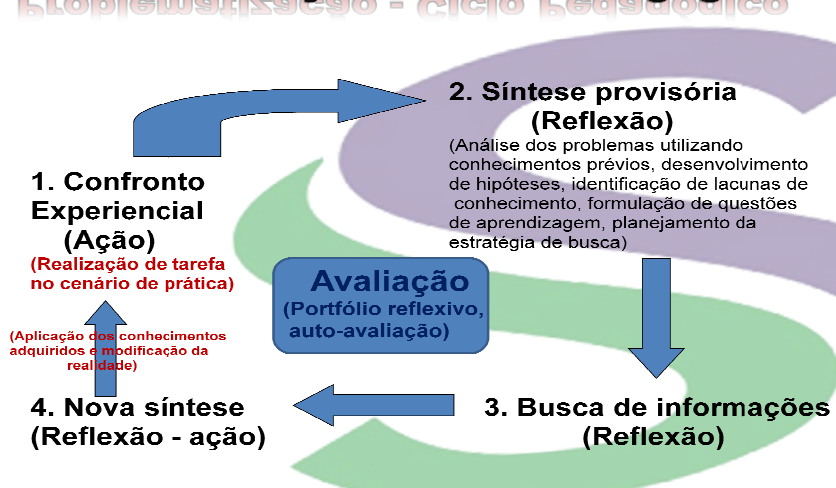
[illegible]

2. Síntese provisória (Reflexão)

(Análise dos problemas utilizando conhecimentos prévios, desenvolvimento de hipóteses, identificação de lacunas de conhecimento, formulação de questões de aprendizagem, planejamento da estratégia de busca)

1. Confronto Experiencial (Ação)

(Realização de tarefa no cenário de prática)

Avaliação

(Portfólio reflexivo, auto-avaliação)

(Aplicação dos conhecimentos adquiridos e modificação da realidade)

4. Nova síntese (Reflexão - ação)

3. Busca de informações (Reflexão)